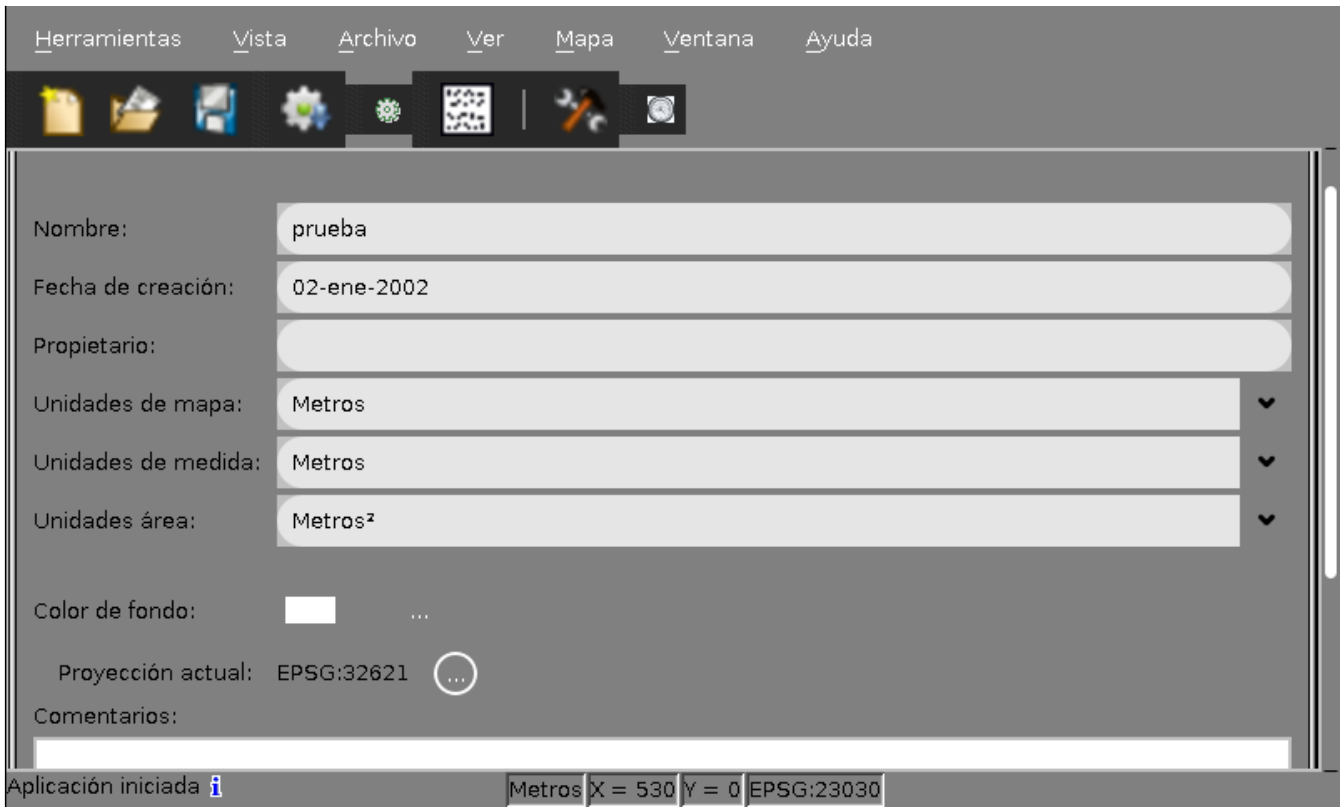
Herramientas Vista Archivo Ver Mapa Ventana Ayuda

Nombre: prueba

Fecha de creación: 02-ene-2002

Propietario:

Unidades de mapa: Metros

Unidades de medida: Metros

Unidades área: Metros²

Color de fondo: ...

Proyección actual: EPSG:32621 ...

Comentarios:

Aplicación iniciada i

Metros X = 530 Y = 0 EPSG:23030